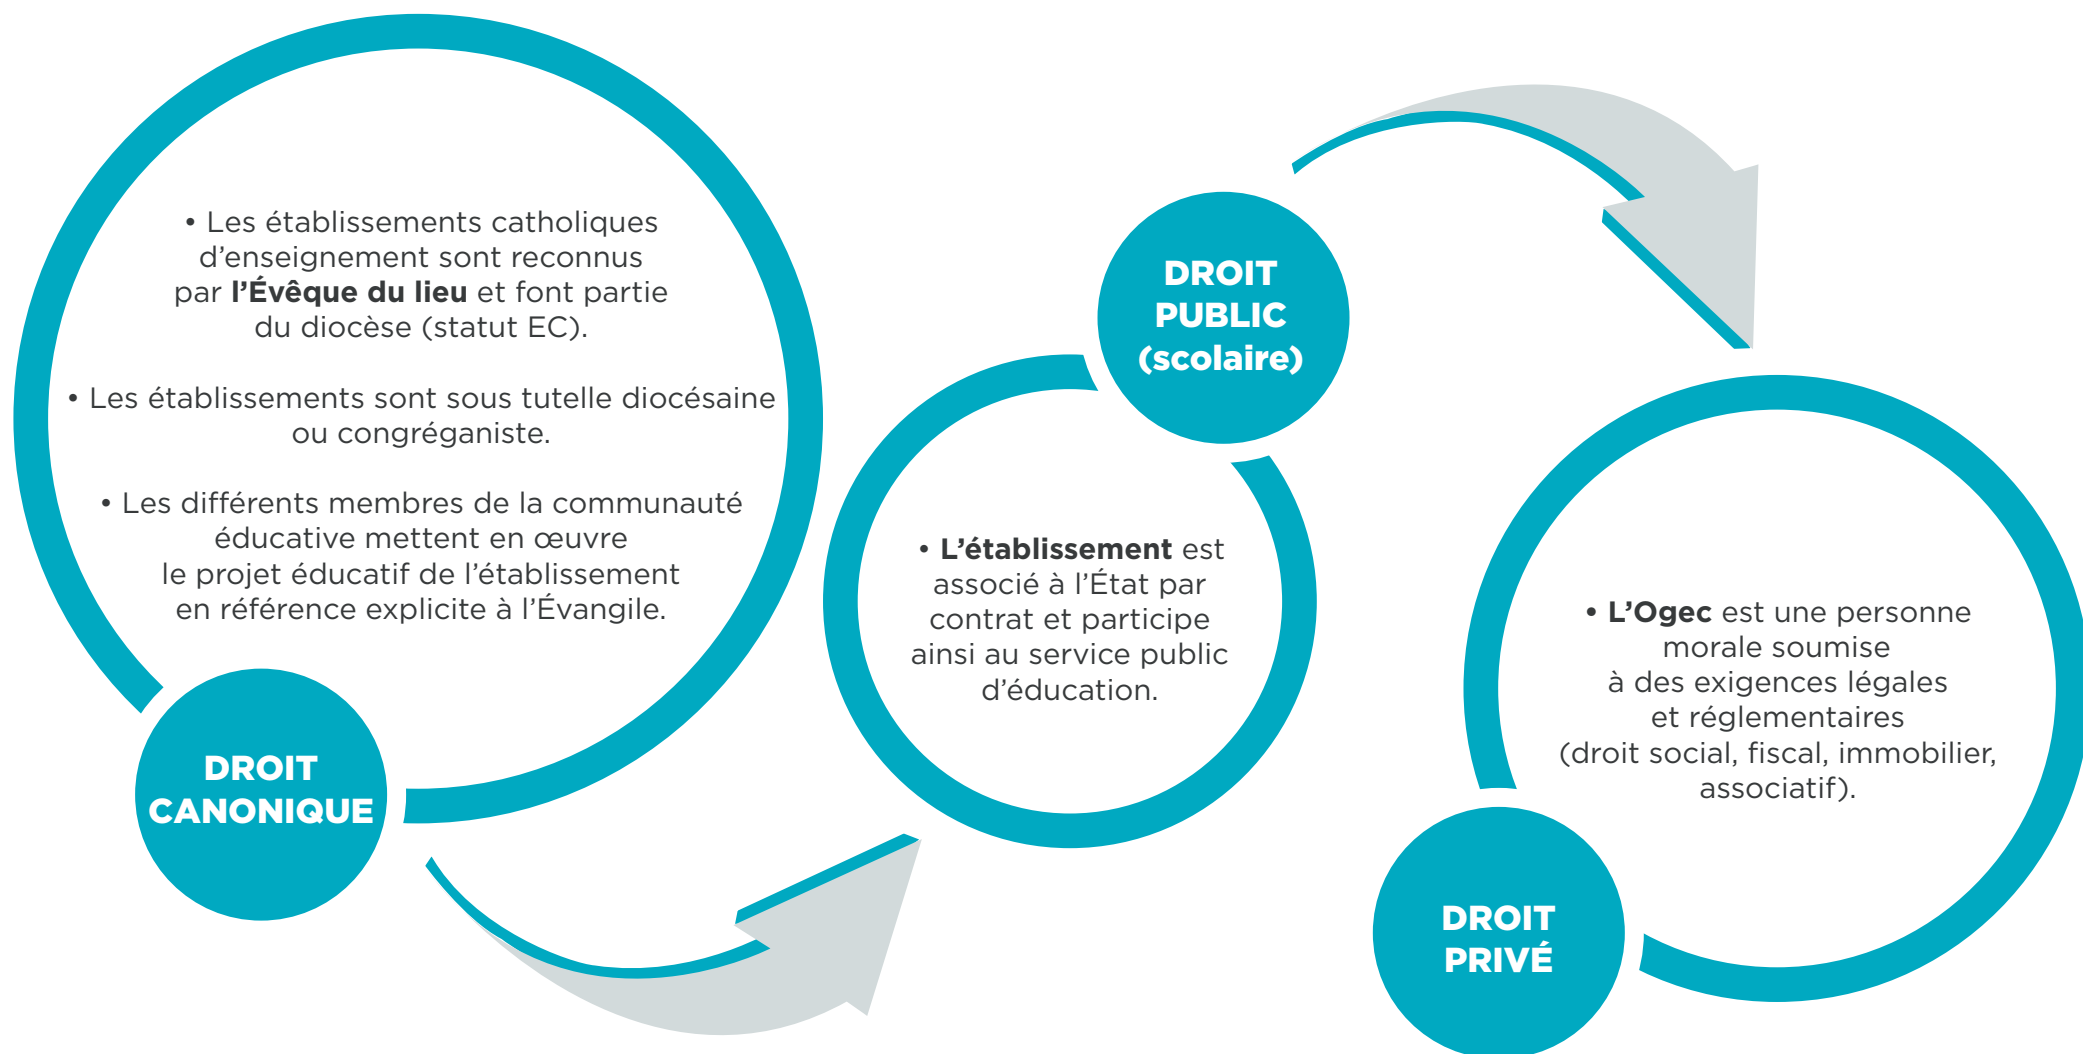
• Les établissements catholiques d'enseignement sont reconnus par **l'Évêque du lieu** et font partie du diocèse (statut EC).

• Les établissements sont sous tutelle diocésaine ou congréganiste.

• Les différents membres de la communauté éducative mettent en œuvre le projet éducatif de l'établissement en référence explicite à l'Évangile.

DROIT CANONIQUE

DROIT PUBLIC (scolaire)

• **L'établissement** est associé à l'État par contrat et participe ainsi au service public d'éducation.

• **L'Ogec** est une personne morale soumise à des exigences légales et réglementaires (droit social, fiscal, immobilier, associatif).

DROIT PRIVÉ